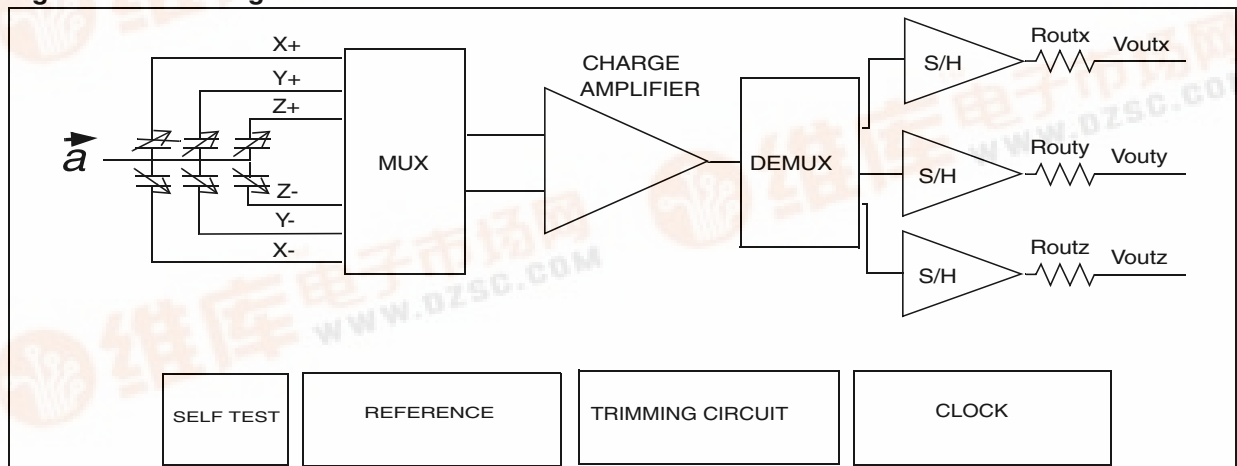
$\vec{a}$

X+
Y+
Z+
Z-
Y-
X-

MUX

CHARGE AMPLIFIER

DEMUX

S/H
Routx
Voutx

S/H
Routy
Vouty

S/H
Routz
Voutz

维库电子市场网
WWW.DZSC.COM

维库电子市场网
WWW.DZSC.COM

SELF TEST

REFERENCE

TRIMMING CIRCUIT

CLOCK